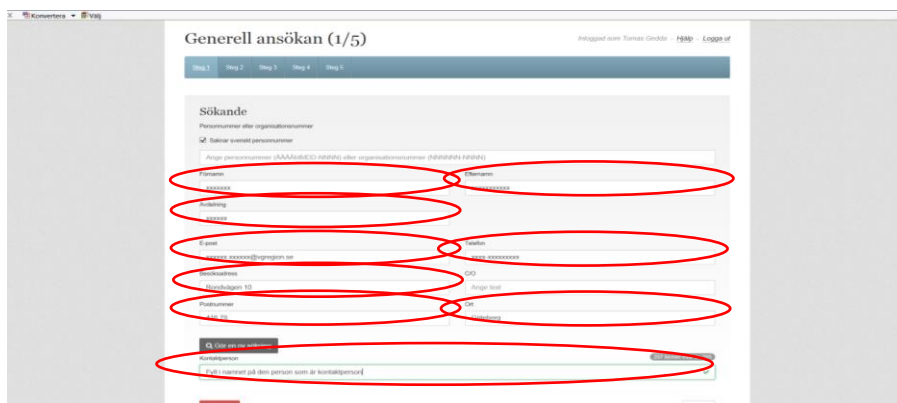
× Konvertera ▾ Välj

Generell ansökan (1/5)

Inloggad som Tomas Gedda · Hjälp · Logga ut

Steg 1 Steg 2 Steg 3 Steg 4 Steg 5

Sökande

Personnummer eller organisationsnummer

Saknar svenskt personnummer

Ange personnummer (ÅÅÅÅMMDD-NNNN) eller organisationsnummer (NNNNNN-NNNN)

Förnamn

xxxxxxx

Efternamn

xxxxxxxxxxxx

Avdelning

xxxxxx

E-post

xxxxxx.xxxxxx@vgregion.se

Telefon

xxxx-xxxxxxxx

Besöksadress

Rondvägen 10

C/O

Ange text

Postnummer

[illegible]

Ort

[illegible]

Gör en ny sökning

Kontaktperson

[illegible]

Fyll i namnet på den person som är kontaktperson